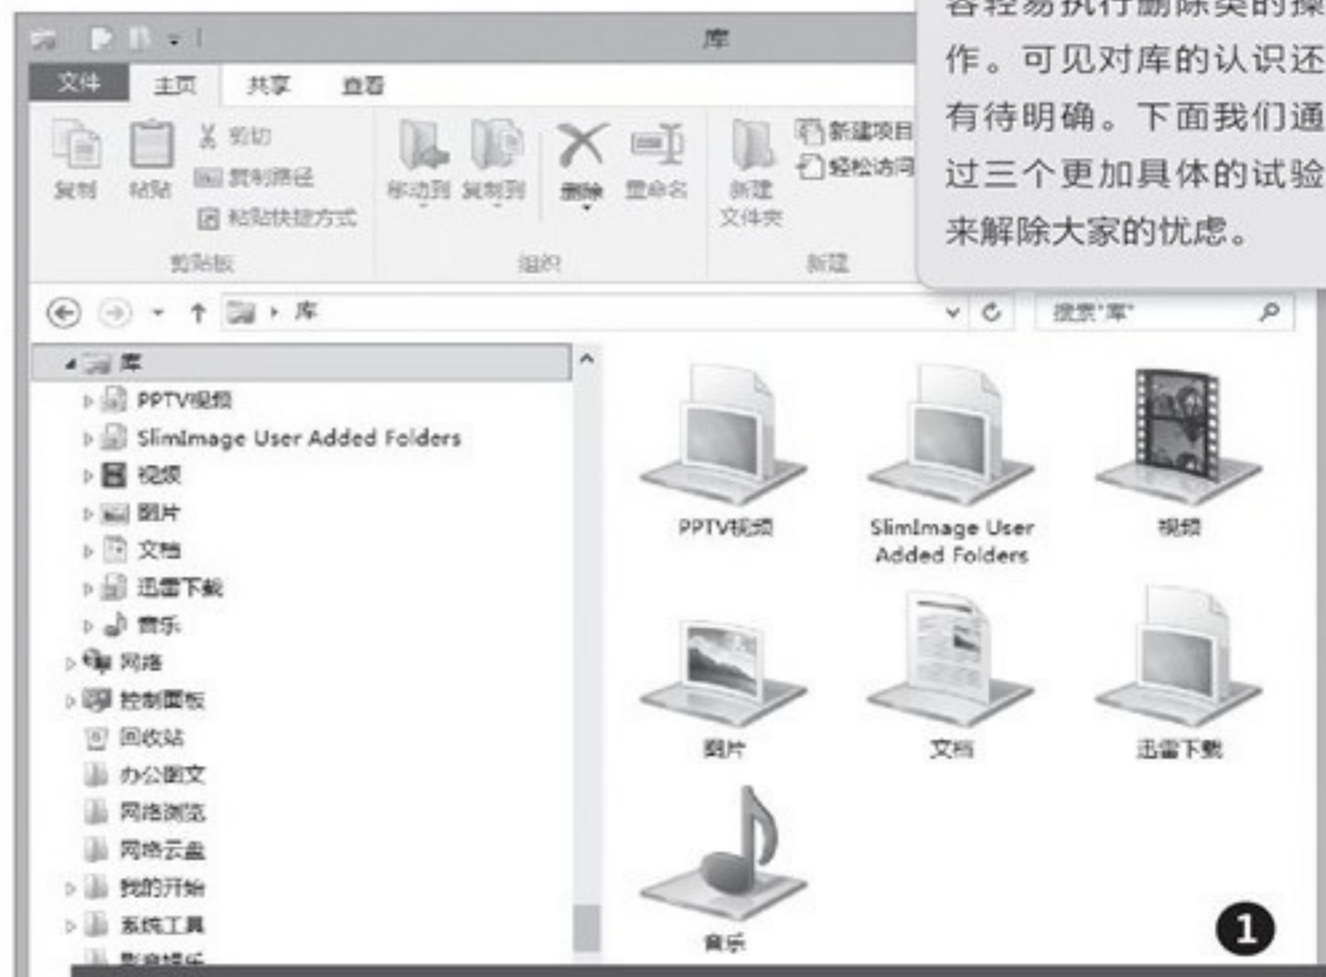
库

文件 主页 共享 查看

复制 粘贴 剪切 复制路径 粘贴快捷方式
剪贴板

移动到 复制到 删除 重命名
组织

新建文件夹 新建项目 轻松访问
新建

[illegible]容轻易执行删除类的操作。可见对库的认识还有待明确。下面我们通过三个更加具体的试验来解除大家的忧虑。

库
搜索"库"

库
PPTV视频
SlimImage User Added Folders
视频
图片
文档
迅雷下载
音乐
网络
控制面板
回收站
办公图文
网络浏览
网络云盘
我的开始
系统工具
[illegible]

PPTV视频
SlimImage User Added Folders
视频
图片
文档
迅雷下载
音乐

1